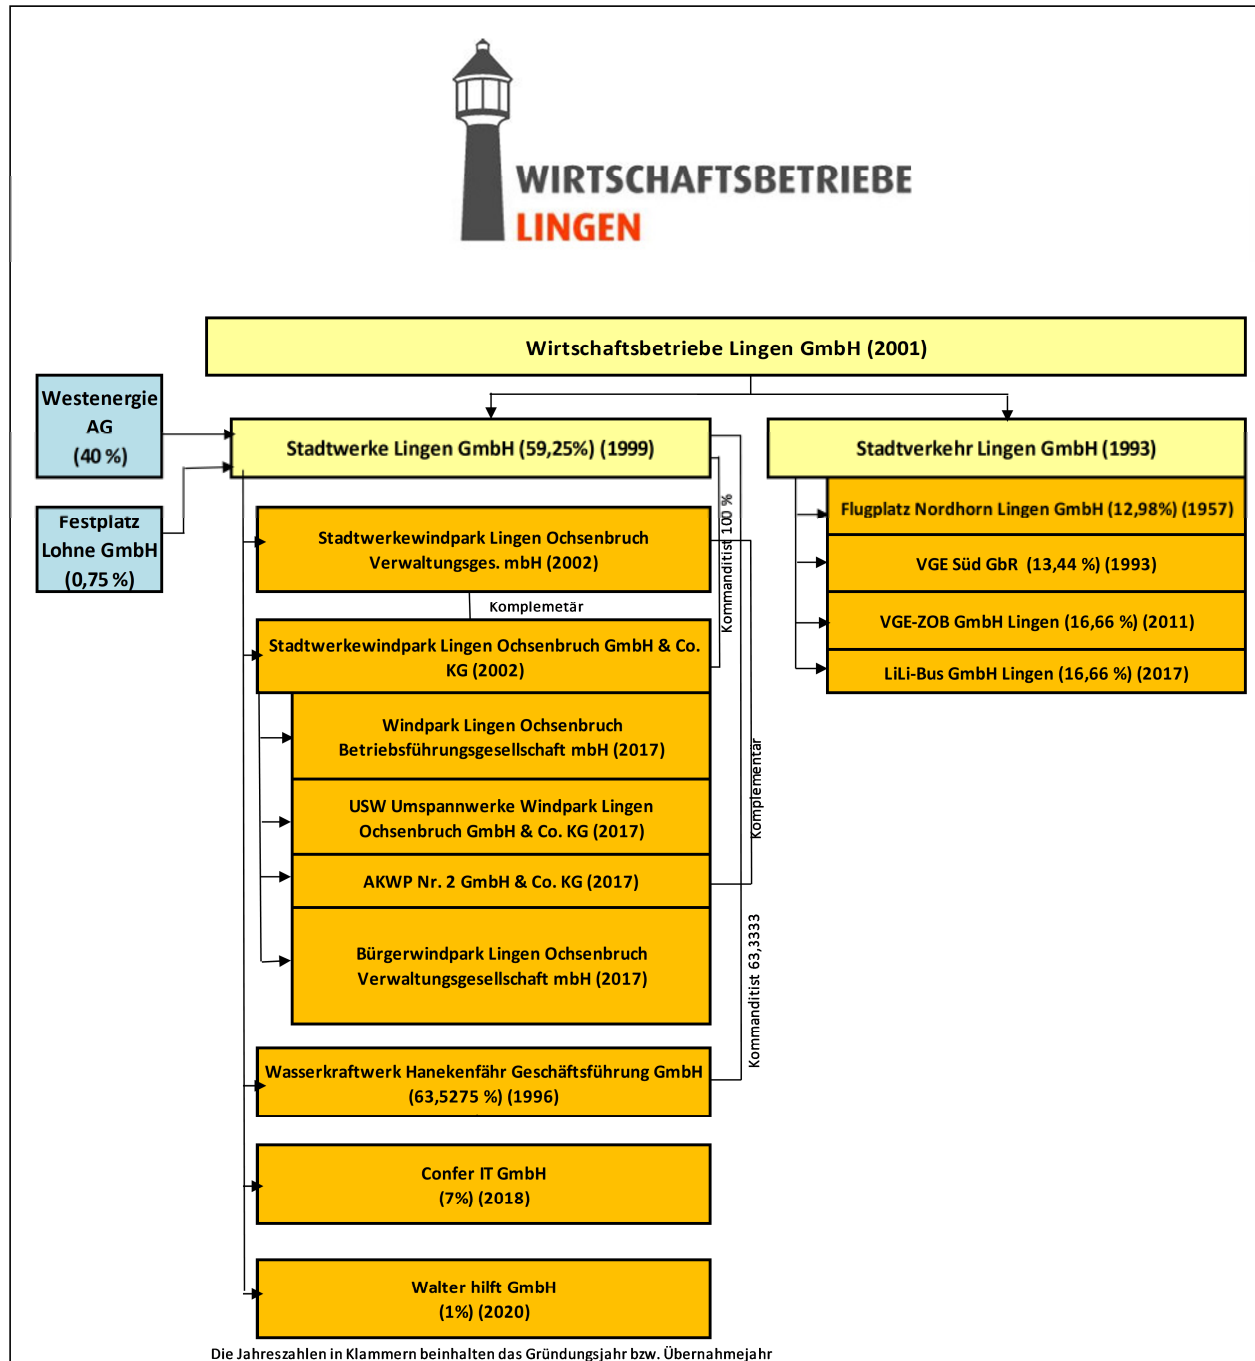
WIRTSCHAFTSBETRIEBE
LINGEN

Wirtschaftsbetriebe Lingen GmbH (2001)

Westenergie AG (40 %)

Festplatz Lohne GmbH (0,75 %)

Stadtwerke Lingen GmbH (59,25%) (1999)

Stadtverkehr Lingen GmbH (1993)

Flugplatz Nordhorn Lingen GmbH (12,98%) (1957)

VGE Süd GbR (13,44 %) (1993)

VGE-ZOB GmbH Lingen (16,66 %) (2011)

LiLi-Bus GmbH Lingen (16,66 %) (2017)

Stadtwerkewindpark Lingen Ochsenbruch Verwaltungsges. mbH (2002)

Komplemetär

Kommanditist 100 %

Stadtwerkewindpark Lingen Ochsenbruch GmbH & Co. KG (2002)

Windpark Lingen Ochsenbruch Betriebsführungsgesellschaft mbH (2017)

Komplementär

USW Umspannwerke Windpark Lingen Ochsenbruch GmbH & Co. KG (2017)

AKWP Nr. 2 GmbH & Co. KG (2017)

Bürgerwindpark Lingen Ochsenbruch Verwaltungsgesellschaft mbH (2017)

Kommanditist 63,3333

Wasserkraftwerk Hanekenfähr Geschäftsführung GmbH (63,5275 %) (1996)

Confer IT GmbH (7%) (2018)

Walter hilft GmbH (1%) (2020)

Die Jahreszahlen in Klammern beinhalten das Gründungsjahr bzw. Übernahmejahr